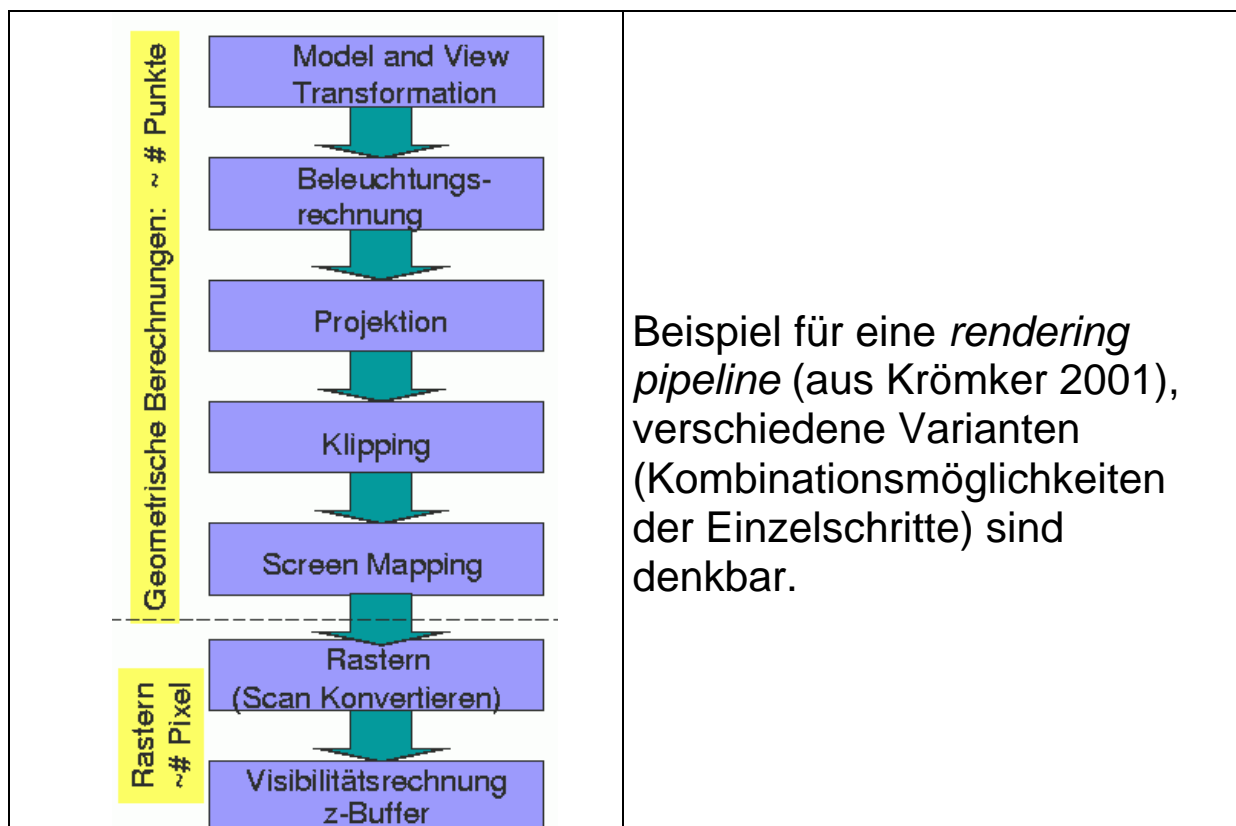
Geometrische Berechnungen: ~ # Punkte

Model and View Transformation

Beleuchtungsrechnung

Projektion

Klipping

Screen Mapping

Rastern ~# Pixel

Rastern (Scan Konvertieren)

Visibilitätsrechnung z-Buffer

Beispiel für eine *rendering pipeline* (aus Krömker 2001), verschiedene Varianten (Kombinationsmöglichkeiten der Einzelschritte) sind denkbar.